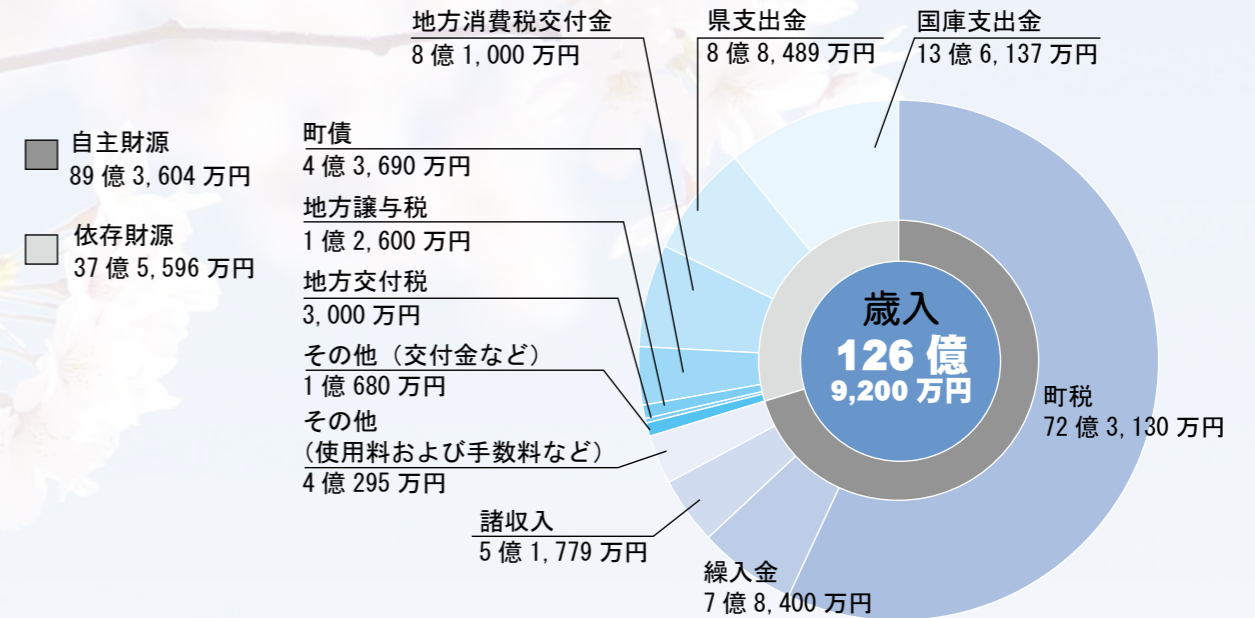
自主財源
89 億 3,604 万円

依存財源
37 億 5,596 万円

地方消費税交付金
8 億 1,000 万円

県支出金
8 億 8,489 万円

国庫支出金
13 億 6,137 万円

町債
4 億 3,690 万円

地方譲与税
1 億 2,600 万円

地方交付税
3,000 万円

その他（交付金など）
1 億 680 万円

その他
（使用料および手数料など）
4 億 295 万円

諸収入
5 億 1,779 万円

繰入金
7 億 8,400 万円

町税
72 億 3,130 万円

歳入
126 億
9,200 万円